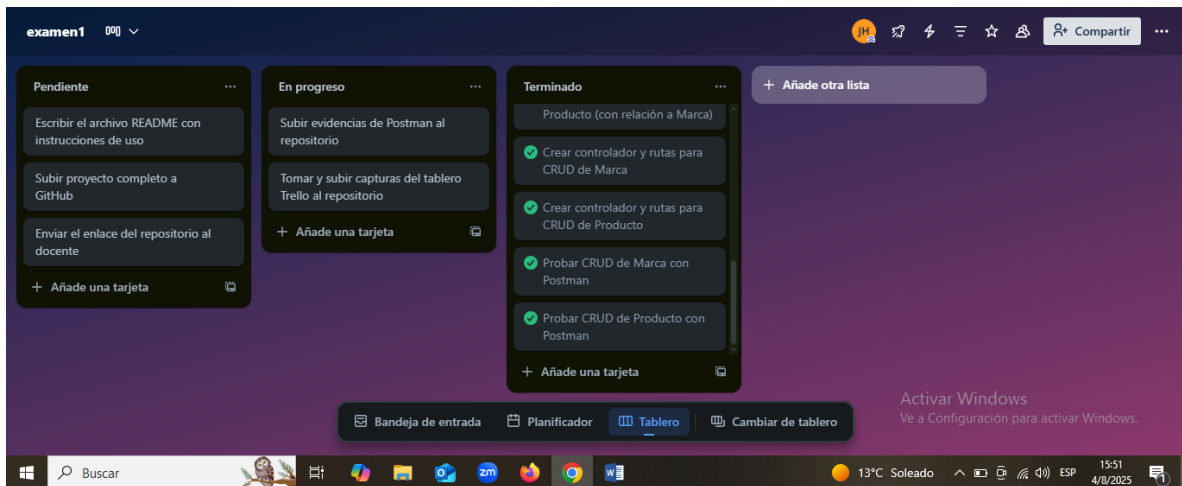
examen1

JH

Compartir

...

Pendiente ...

Escribir el archivo README con instrucciones de uso

Subir proyecto completo a GitHub

Enviar el enlace del repositorio al docente

+ Añade una tarjeta

En progreso ...

Subir evidencias de Postman al repositorio

Tomar y subir capturas del tablero Trello al repositorio

+ Añade una tarjeta

Terminado ...

Producto (con relación a Marca)

Crear controlador y rutas para CRUD de Marca

Crear controlador y rutas para CRUD de Producto

Probar CRUD de Marca con Postman

Probar CRUD de Producto con Postman

+ Añade una tarjeta

+ Añade otra lista

Activar Windows
Ve a Configuración para activar Windows.

Bandeja de entrada Planificador Tablero Cambiar de tablero

Buscar

13°C Soleado

ESP

15:51
4/8/2025